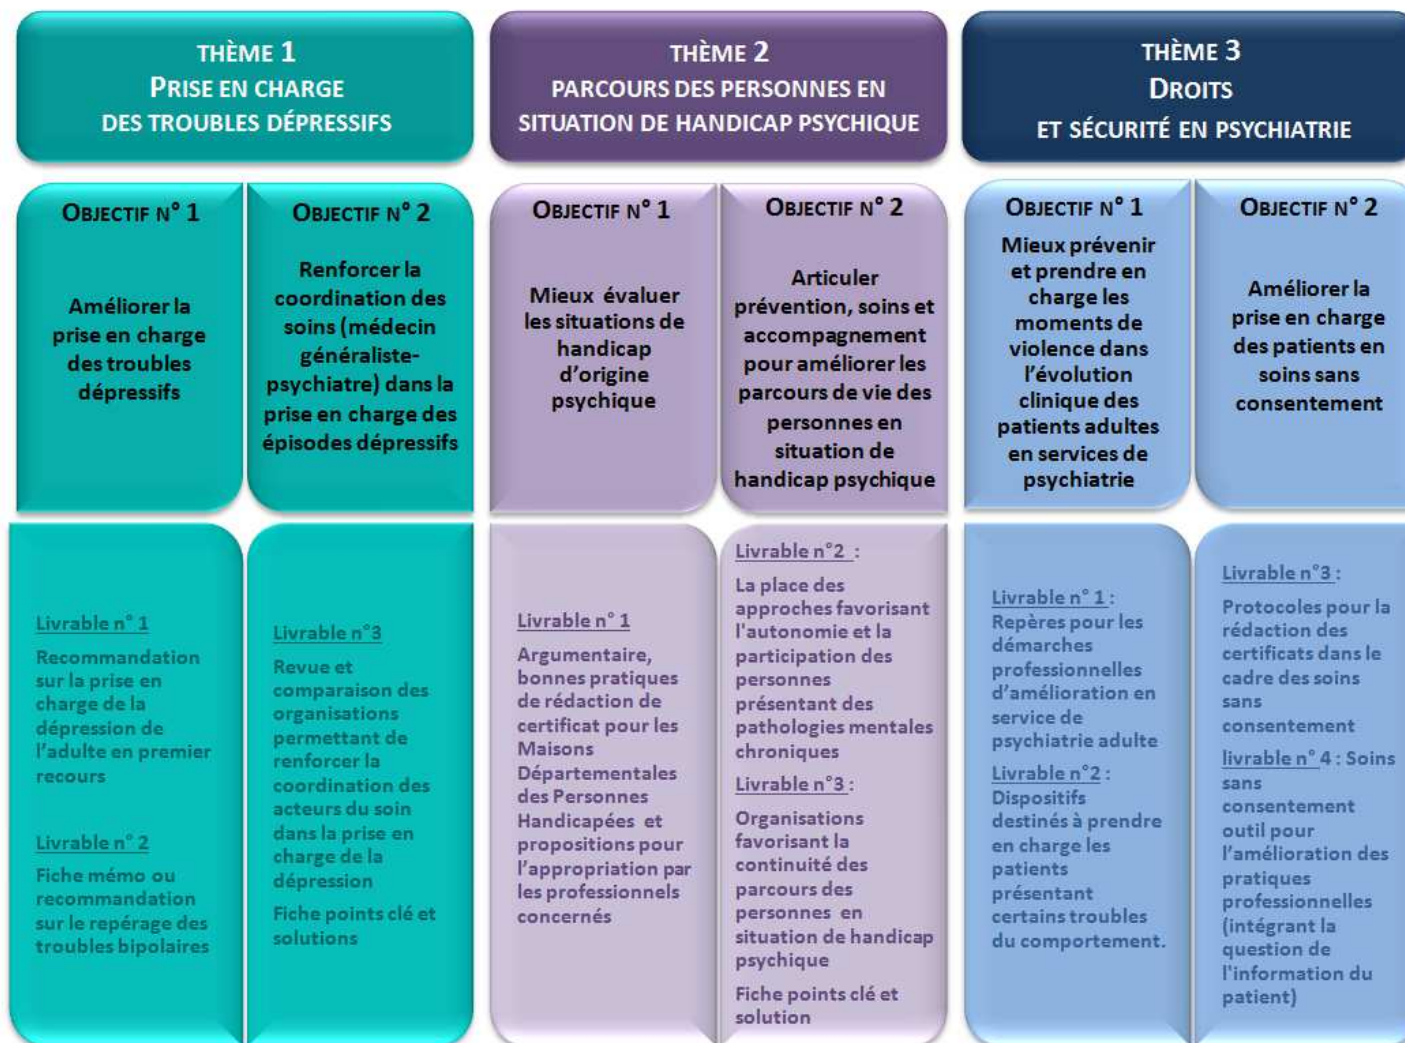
THÈME 1
PRISE EN CHARGE
DES TROUBLES DÉPRESSIFS

OBJECTIF N° 1

Améliorer la prise en charge des troubles dépressifs

OBJECTIF N° 2

Renforcer la coordination des soins (médecin généraliste-psychiatre) dans la prise en charge des épisodes dépressifs

Livrable n° 1
Recommandation sur la prise en charge de la dépression de l'adulte en premier recours

Livrable n° 2
Fiche mémo ou recommandation sur le repérage des troubles bipolaires

Livrable n°3
Revue et comparaison des organisations permettant de renforcer la coordination des acteurs du soin dans la prise en charge de la dépression

Fiche points clé et solutions

THÈME 2
PARCOURS DES PERSONNES EN SITUATION DE HANDICAP PSYCHIQUE

OBJECTIF N° 1

Mieux évaluer les situations de handicap d'origine psychique

OBJECTIF N° 2

Articuler prévention, soins et accompagnement pour améliorer les parcours de vie des personnes en situation de handicap psychique

Livrable n° 1
Argumentaire, bonnes pratiques de rédaction de certificat pour les Maisons Départementales des Personnes Handicapées et propositions pour l'appropriation par les professionnels concernés

Livrable n°2 :
La place des approches favorisant l'autonomie et la participation des personnes présentant des pathologies mentales chroniques

Livrable n°3 :
Organisations favorisant la continuité des parcours des personnes en situation de handicap psychique

Fiche points clé et solution

THÈME 3
DROITS
ET SÉCURITÉ EN PSYCHIATRIE

OBJECTIF N° 1

Mieux prévenir et prendre en charge les moments de violence dans l'évolution clinique des patients adultes en services de psychiatrie

OBJECTIF N° 2

Améliorer la prise en charge des patients en soins sans consentement

Livrable n° 1 :
Repères pour les démarches professionnelles d'amélioration en service de psychiatrie adulte

Livrable n°2 :
Dispositifs destinés à prendre en charge les patients présentant certains troubles du comportement.

Livrable n°3 :
Protocoles pour la rédaction des certificats dans le cadre des soins sans consentement

livrable n° 4 : Soins sans consentement outil pour l'amélioration des pratiques professionnelles (intégrant la question de l'information du patient)